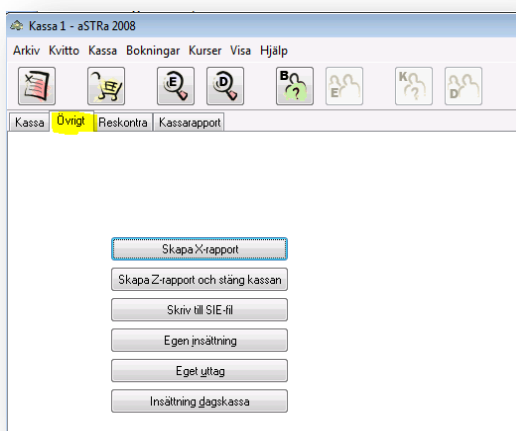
Kassa 1 - aSTRa 2008

Arkiv Kvitto Kassa Bokningar Kurser Visa Hjälp

E D B ? E K ? D

Kassa Övrigt Reskontra Kassarapport

Skapa X-rapport

Skapa Z-rapport och stäng kassan

Skriv till SIE-fil

Egen insättning

Eget uttag

Insättning dagskassa